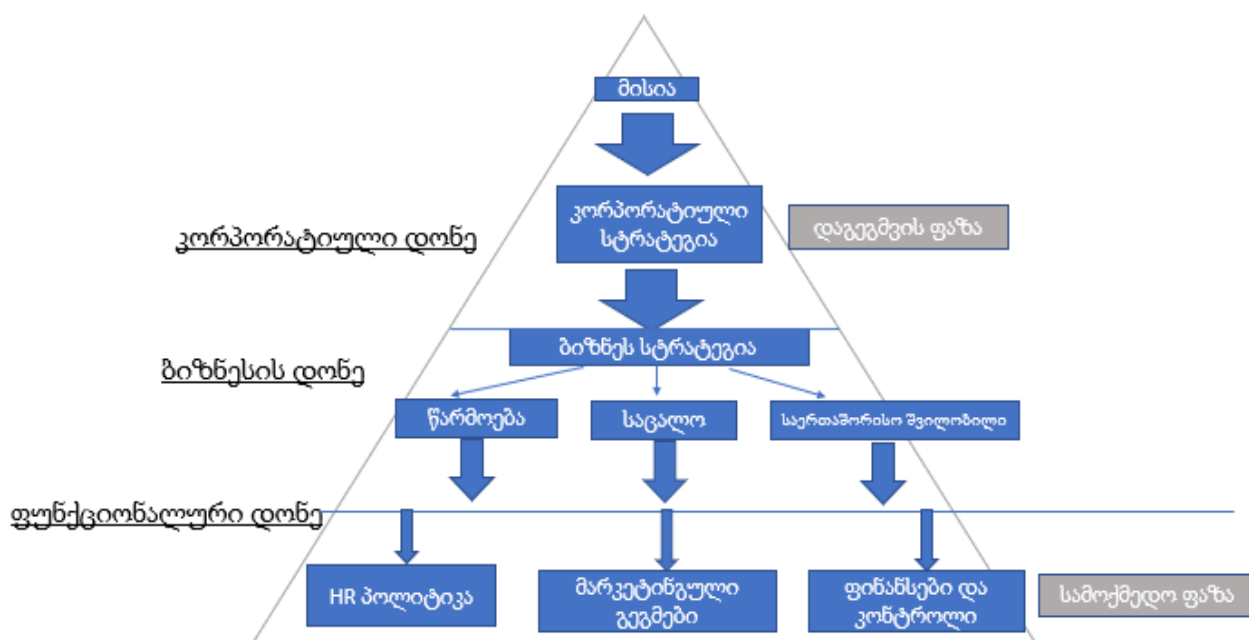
მისია

კორპორატიული სტრატეგია

დაგეგმვის ფაზა

კორპორატიული დონე

ბიზნეს სტრატეგია

ბიზნესის დონე

წარმოება

საცალო

საერთაშორისო შვილობილი

ფუნქციონალური დონე

HR პოლიტიკა

მარკეტინგული გეგმები

ფინანსები და კონტროლი

სამოქმედო ფაზა